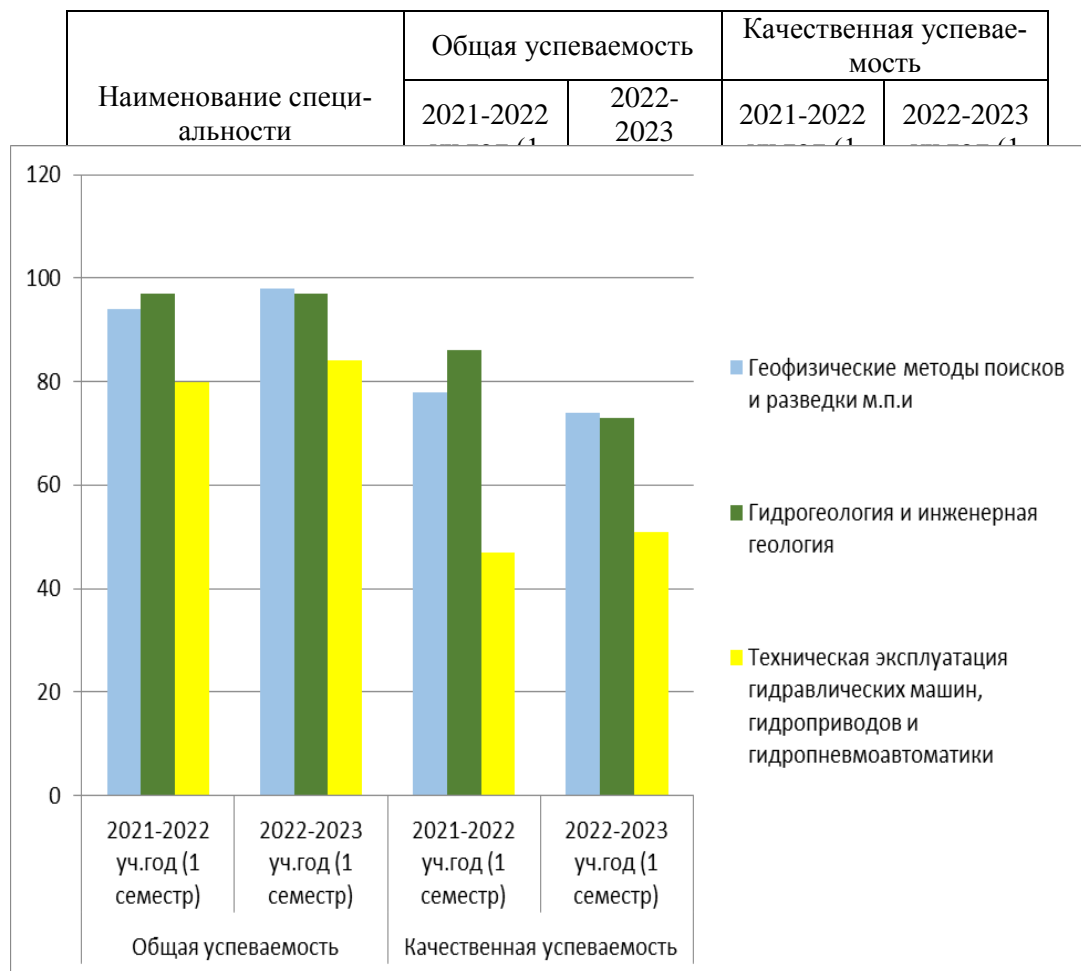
| Наименование специальности | Общая успеваемость | | Качественная успеваемость | |
|---|---|---|---|---|
| | 2021-2022 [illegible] | 2022-2023 | 2021-2022 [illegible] | 2022-2023 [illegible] |

120
100
80
60
40
20
0

2021-2022 уч.год (1 семестр)
2022-2023 уч.год (1 семестр)
2021-2022 уч.год (1 семестр)
2022-2023 уч.год (1 семестр)

Общая успеваемость
Качественная успеваемость

Геофизические методы поисков и разведки м.п.и
Гидрогеология и инженерная геология
Техническая эксплуатация гидравлических машин, гидроприводов и гидропневмоавтоматики